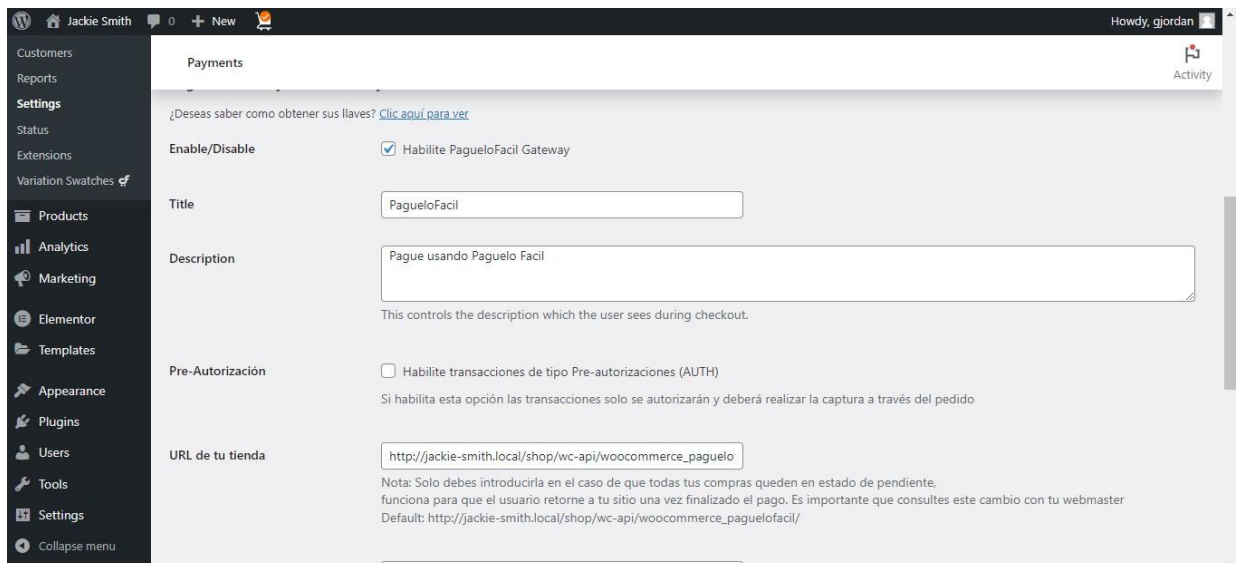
Jackie Smith 0 + New

Howdy, gjordan

Customers
Reports
Settings
Status
Extensions
Variation Swatches
Products
Analytics
Marketing
Elementor
Templates
Appearance
Plugins
Users
Tools
Settings
Collapse menu

Payments

Activity

¿Deseas saber como obtener sus llaves? Clic aquí para ver

Enable/Disable
Habilite PagueloFacil Gateway

Title
PagueloFacil

Description
Pague usando Paguelo Facil
This controls the description which the user sees during checkout.

Pre-Autorización
Habilite transacciones de tipo Pre-autorizaciones (AUTH)
Si habilita esta opción las transacciones solo se autorizarán y deberá realizar la captura a través del pedido

URL de tu tienda
http://jackie-smith.local/shop/wc-api/woocommerce_paguelo
Nota: Solo debes introducirla en el caso de que todas tus compras queden en estado de pendiente,
funciona para que el usuario retorne a tu sitio una vez finalizado el pago. Es importante que consultes este cambio con tu webmaster
Default: http://jackie-smith.local/shop/wc-api/woocommerce_paguelofacil/